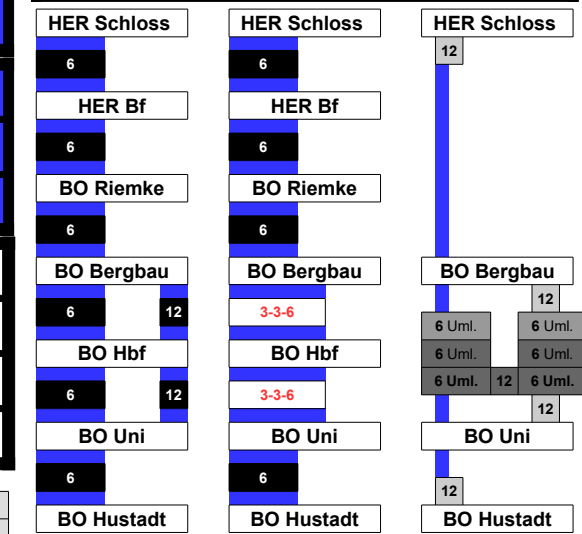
HER Schloss
6
HER Bf
6
BO Riemke
6
BO Bergbau
6
12
BO Hbf
6
12
BO Uni
6
BO Hustadt

HER Schloss
6
HER Bf
6
BO Riemke
6
BO Bergbau
3-3-6
BO Hbf
3-3-6
BO Uni
6
BO Hustadt

HER Schloss
12
BO Bergbau
12
6 Uml.
6 Uml.
6 Uml.
6 Uml.
6 Uml.
12
6 Uml.
12
BO Uni
12
BO Hustadt